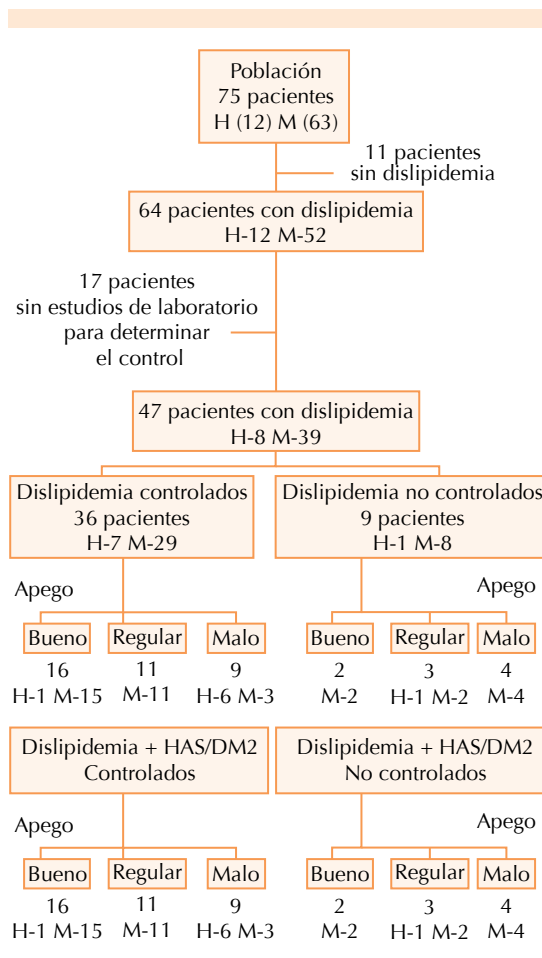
Población
75 pacientes
H (12) M (63)

11 pacientes
sin dislipidemia

64 pacientes con dislipidemia
H-12 M-52

17 pacientes
sin estudios de laboratorio
para determinar
el control

47 pacientes con dislipidemia
H-8 M-39

Dislipidemia controlados
36 pacientes
H-7 M-29

Dislipidemia no controlados
9 pacientes
H-1 M-8

Apego

Bueno
16
H-1 M-15

Regular
11
M-11

Malo
9
H-6 M-3

Apego

Bueno
2
M-2

Regular
3
H-1 M-2

Malo
4
M-4

Dislipidemia + HAS/DM2
Controlados

Dislipidemia + HAS/DM2
No controlados

Apego

Bueno
16
H-1 M-15

Regular
11
M-11

Malo
9
H-6 M-3

Apego

Bueno
2
M-2

Regular
3
H-1 M-2

Malo
4
M-4